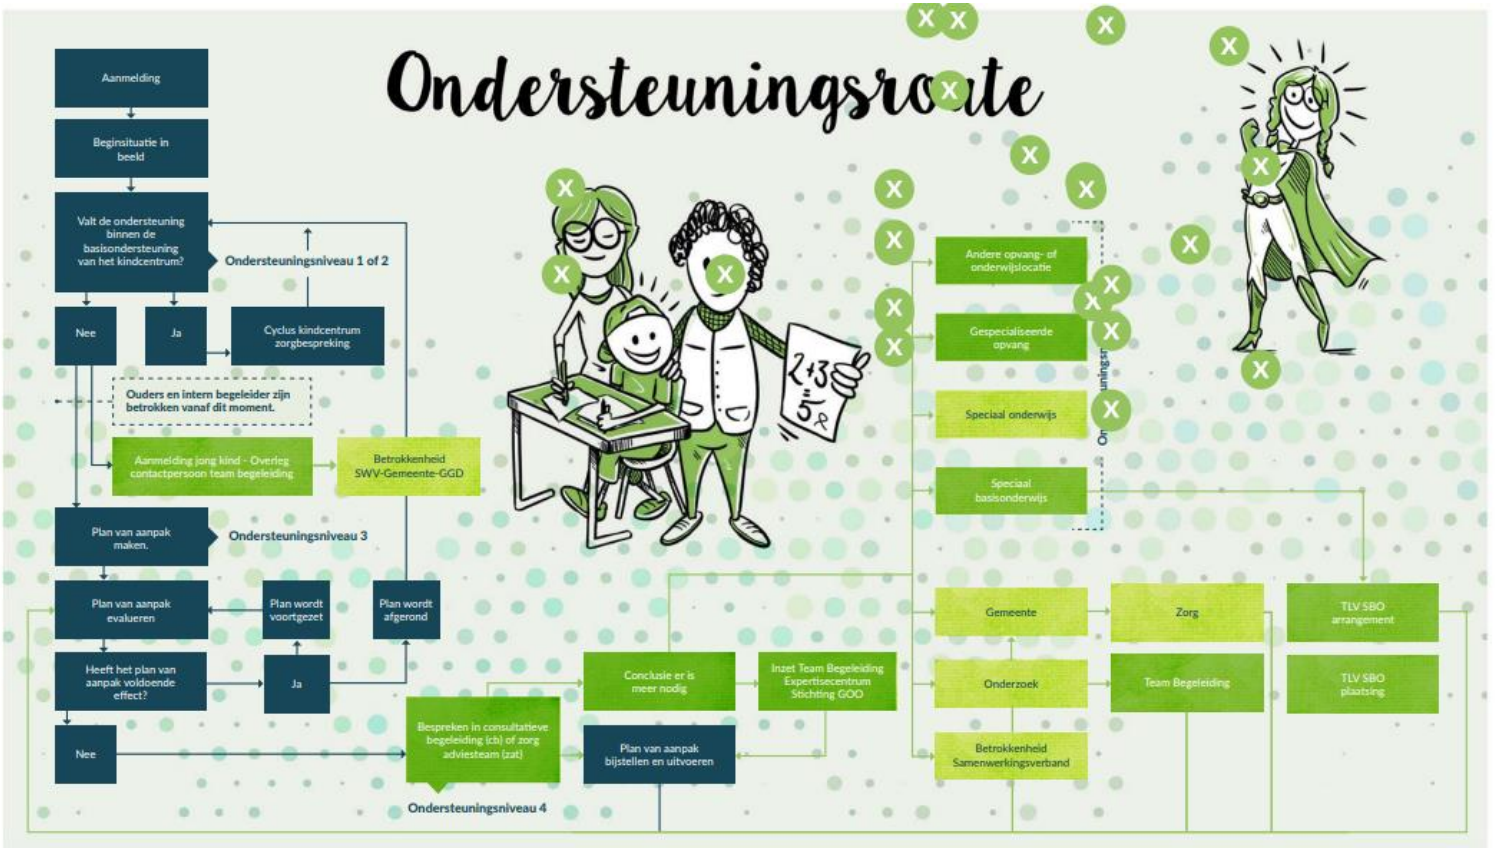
Ondersteuningsroute

Aanmelding

Beginsituatie in beeld

Valt de ondersteuning binnen de basisondersteuning van het kindcentrum?

Ondersteuningsniveau 1 of 2

Nee

Ja

Cyclus kindcentrum zorgbespreking

Ouders en intern begeleider zijn betrokken vanaf dit moment.

Aanmelding jong kind - Overleg contactpersoon team begeleiding

Betrokkenheid SWV-Gemeente-GGD

Plan van aanpak maken.

Ondersteuningsniveau 3

Plan van aanpak evalueren

Plan wordt voortgezet

Plan wordt afgerond

Heeft het plan van aanpak voldoende effect?

Ja

Nee

Bespreken in consultatieve begeleiding (cb) of zorg adviesteam (zat)

Ondersteuningsniveau 4

Conclusie er is meer nodig

Inzet Team Begeleiding Expertisecentrum Stichting GOO

Plan van aanpak bijstellen en uitvoeren

Andere opvang- of onderwijslocatie

Gespecialiseerde opvang

Speciaal onderwijs

Speciaal basisonderwijs

On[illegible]uningsn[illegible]

Gemeente

Zorg

TLV SBO arrangement

Onderzoek

Team Begeleiding

TLV SBO plaatsing

Betrokkenheid Samenwerkingsverband

$2+3=5$